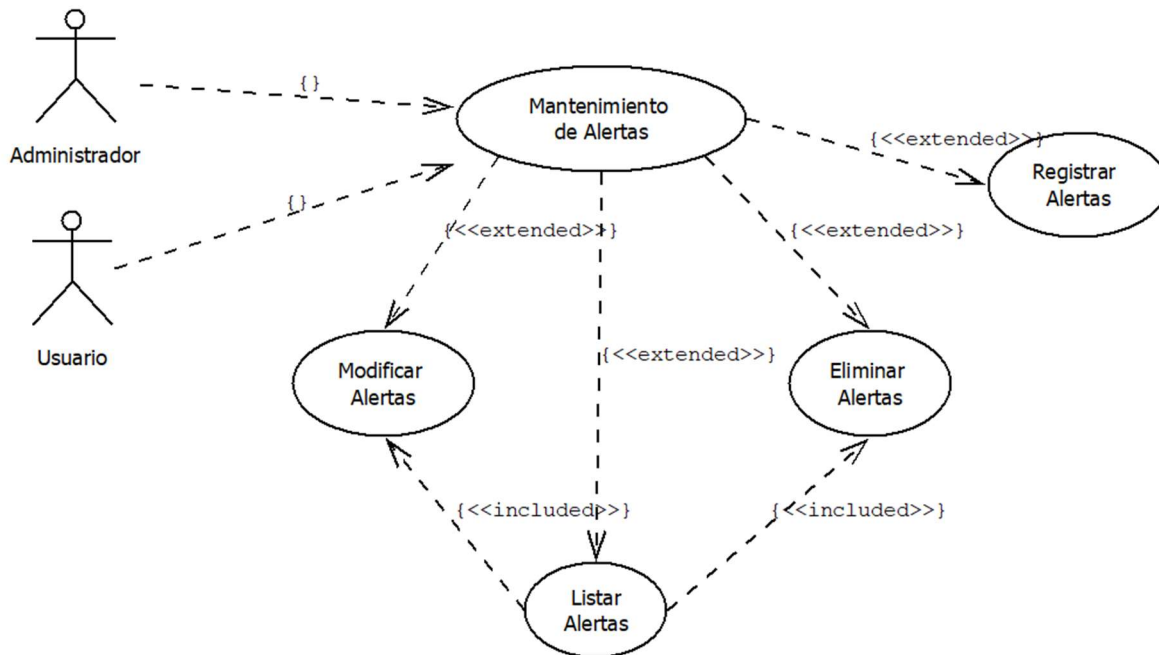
Administrador

{}

Mantenimiento de Alertas

{<<extended>>}

Registrar Alertas

{}

Usuario

{<<extended>>}

{<<extended>>}

Modificar Alertas

{<<extended>>}

Eliminar Alertas

{<<included>>}

{<<included>>}

Listar Alertas